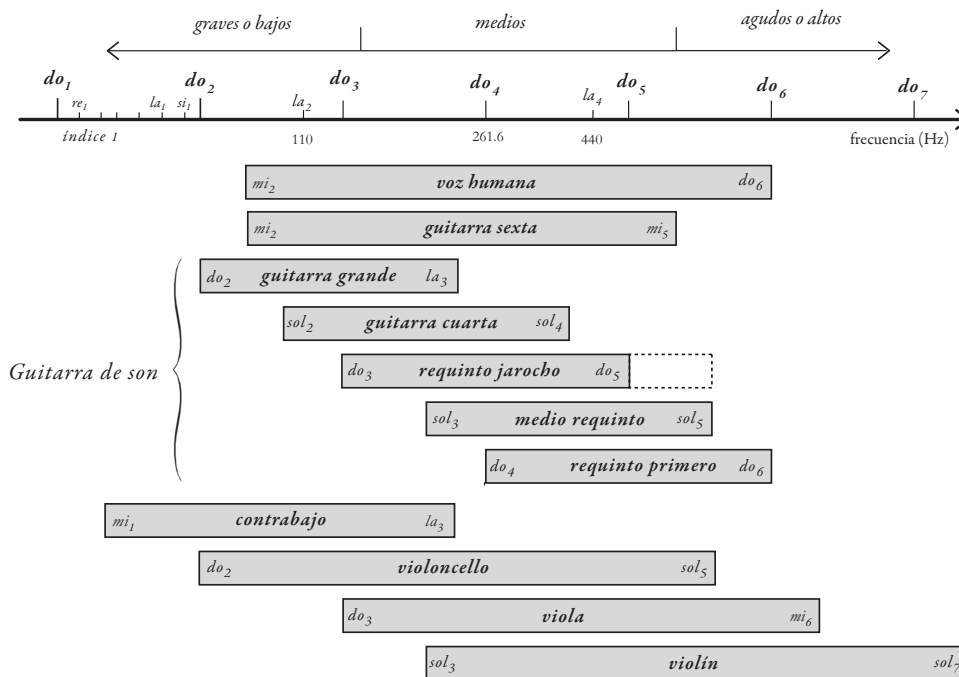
graves o bajos

medios

agudos o altos

$do_1$ $re_1$ $la_1$ $si_1$ $do_2$ $la_2$ $do_3$ $do_4$ $la_4$ $do_5$ $do_6$ $do_7$

índice 1

110

261.6

440

frecuencia (Hz)

$mi_2$ voz humana $do_6$

$mi_2$ guitarra sexta $mi_5$

$do_2$ guitarra grande $la_3$

$sol_2$ guitarra cuarta $sol_4$

Guitarra de son

$do_3$ requinto jarocho $do_5$

$sol_3$ medio requinto $sol_5$

$do_4$ requinto primero $do_6$

$mi_1$ contrabajo $la_3$

$do_2$ violoncello $sol_5$

$do_3$ viola $mi_6$

$sol_3$ violín $sol_7$